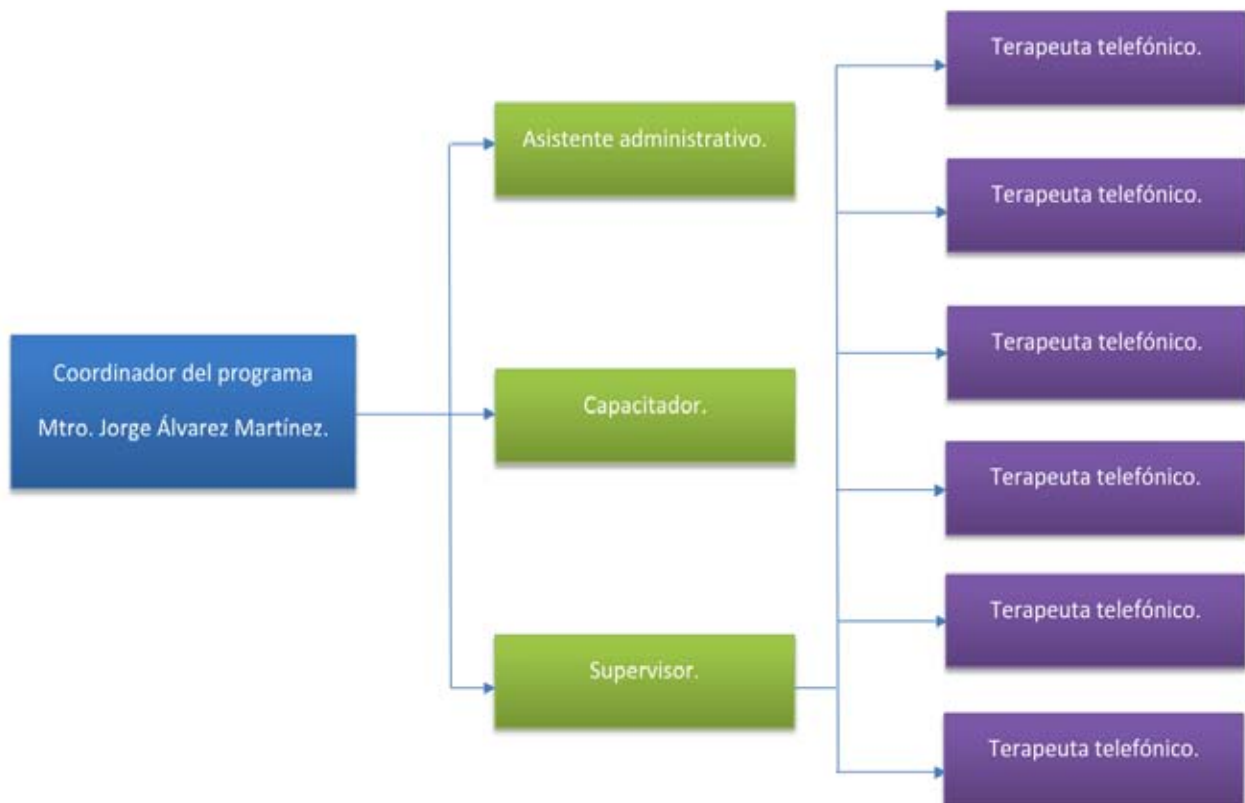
Coordinador del programa

Mtro. Jorge Álvarez Martínez.

Asistente administrativo.

Capacitador.

Supervisor.

Terapeuta telefónico.

Terapeuta telefónico.

Terapeuta telefónico.

Terapeuta telefónico.

Terapeuta telefónico.

Terapeuta telefónico.